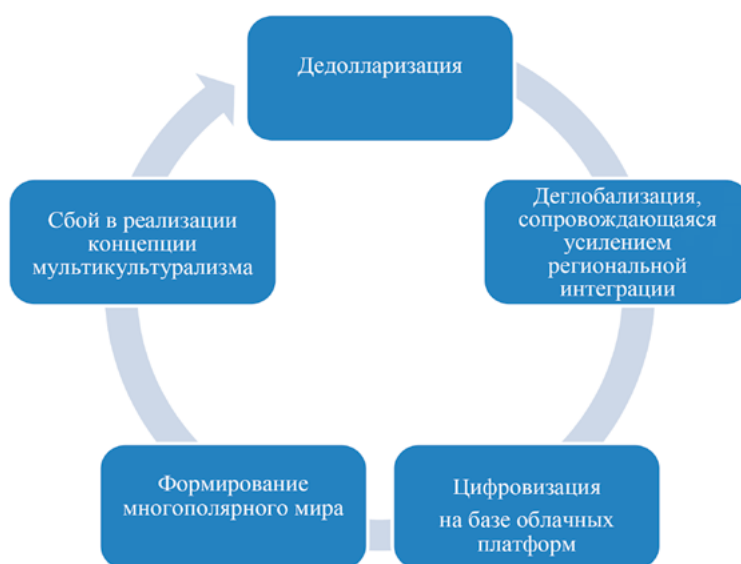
Дедолларизация

Деглобализация, сопровождающаяся усилением региональной интеграции

Цифровизация

на базе облачных платформ

Формирование многополярного мира

Сбой в реализации концепции мультикультурализма